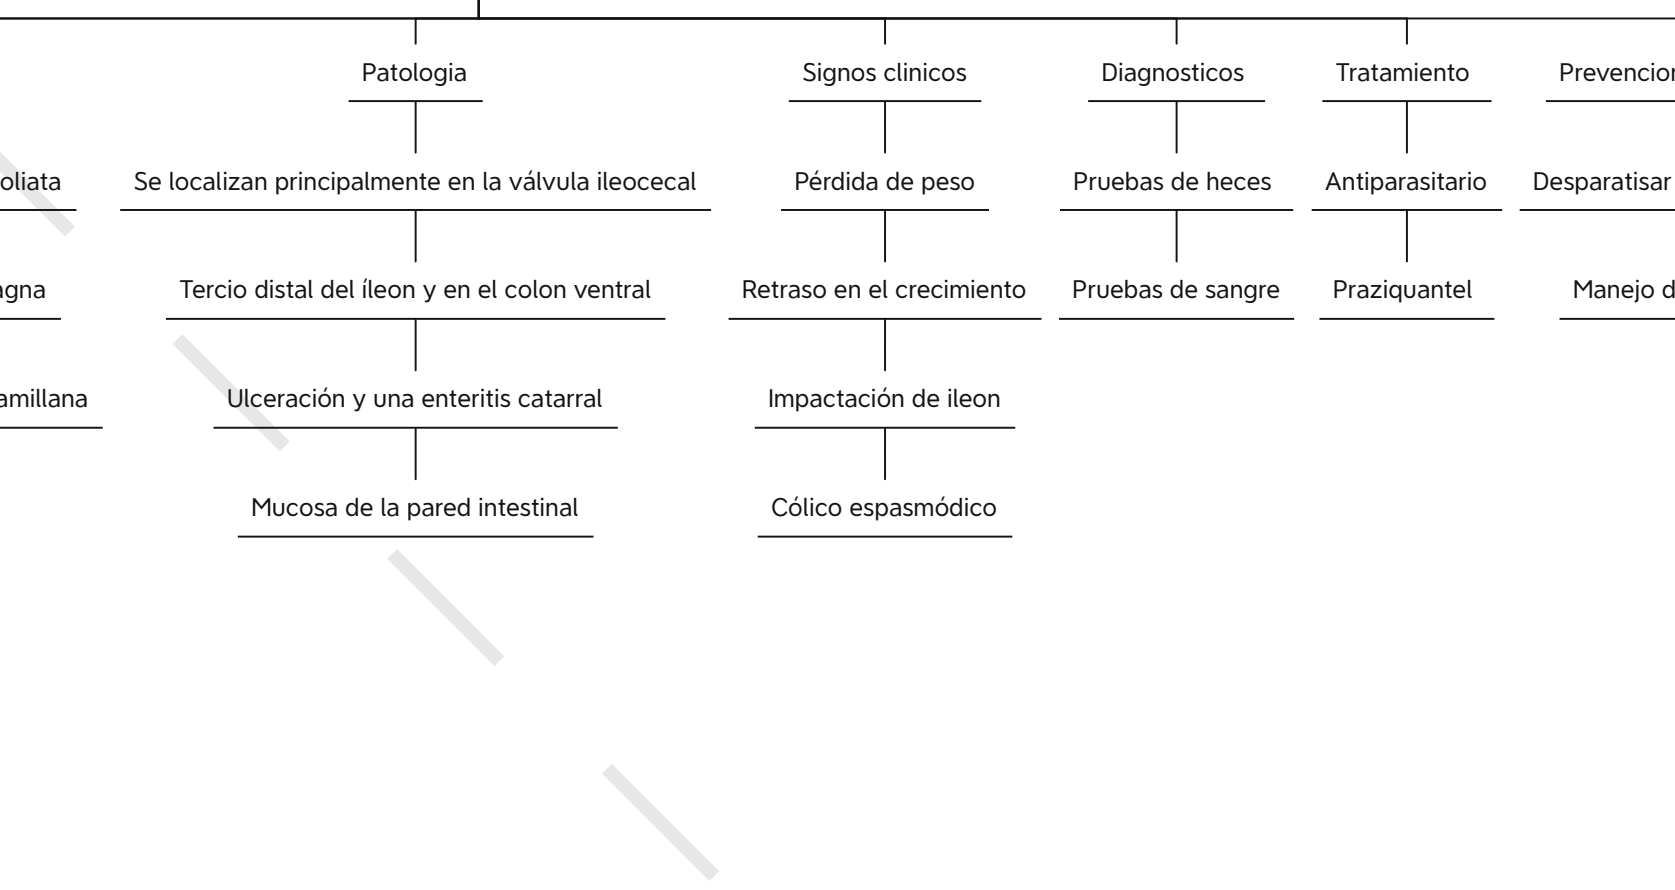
oliata

agna

amillana

Patologia

Se localizan principalmente en la válvula ileocecal

Tercio distal del íleon y en el colon ventral

Ulceración y una enteritis catarral

Mucosa de la pared intestinal

Signos clinicos

Pérdida de peso

Retraso en el crecimiento

Impactación de ileon

Cólico espasmódico

Diagnosticos

Pruebas de heces

Pruebas de sangre

Tratamiento

Antiparasitario

Praziquantel

Prevencion

Desparatisar

Manejo d